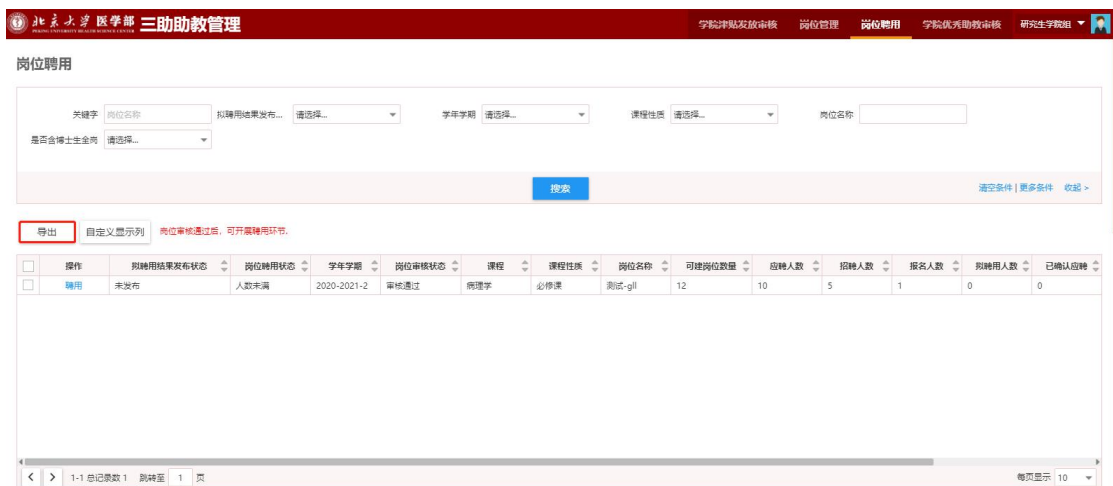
北京大学 医学部 PEKING UNIVERSITY HEALTH SCIENCE CENTER 三助助教管理

学院津贴发放审核 岗位管理 岗位聘用 学院优秀助教审核 研究生学院组

岗位聘用

关键字 岗位名称 拟聘用结果发布... 请选择... 学年学期 请选择... 课程性质 请选择... 岗位名称

是否含博士生全岗 请选择...

搜索

清空条件 | 更多条件 收起 >

导出 自定义显示列 岗位审核通过后，可开展聘用环节。

| | 操作 | 拟聘用结果发布状态 | 岗位聘用状态 | 学年学期 | 岗位审核状态 | 课程 | 课程性质 | 岗位名称 | 可建岗位数量 | 应聘人数 | 招聘人数 | 报名人数 | 拟聘用人数 | 已确认应聘 |
|---|---|---|---|---|---|---|---|---|---|---|---|---|---|---|
| | 聘用 | 未发布 | 人数未满 | 2020-2021-2 | 审核通过 | 病理学 | 必修课 | 测试-gll | 12 | 10 | 5 | 1 | 0 | 0 |

< > 1-1 总记录数 1 跳转至 1 页

每页显示 10